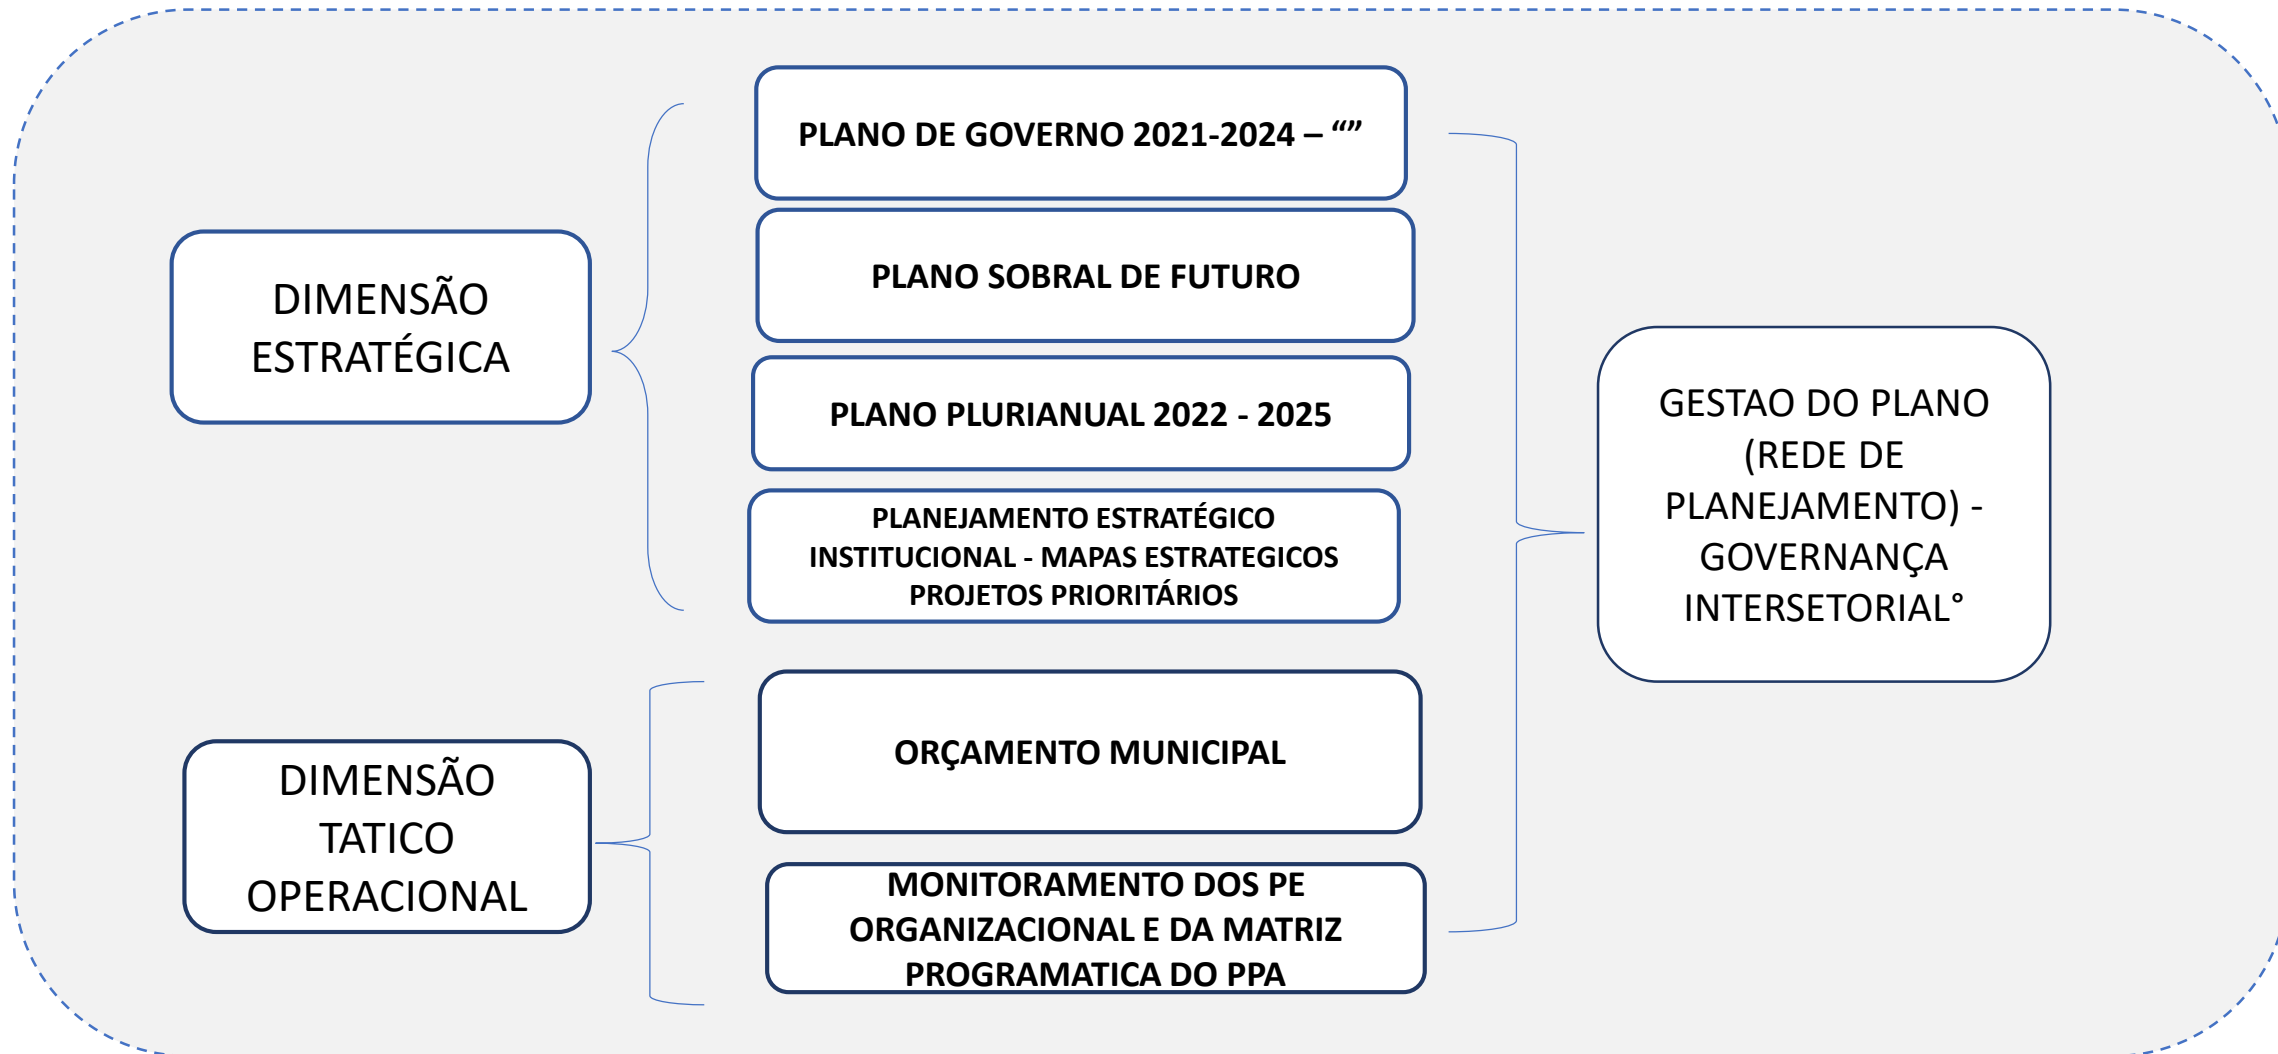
DIMENSÃO ESTRATÉGICA

PLANO DE GOVERNO 2021-2024 – “”

PLANO SOBRAL DE FUTURO

PLANO PLURIANUAL 2022 - 2025

PLANEJAMENTO ESTRATÉGICO INSTITUCIONAL - MAPAS ESTRATEGICOS PROJETOS PRIORITÁRIOS

DIMENSÃO TATICO OPERACIONAL

ORÇAMENTO MUNICIPAL

MONITORAMENTO DOS PE ORGANIZACIONAL E DA MATRIZ PROGRAMATICA DO PPA

GESTAO DO PLANO (REDE DE PLANEJAMENTO) - GOVERNANÇA INTERSETORIAL°